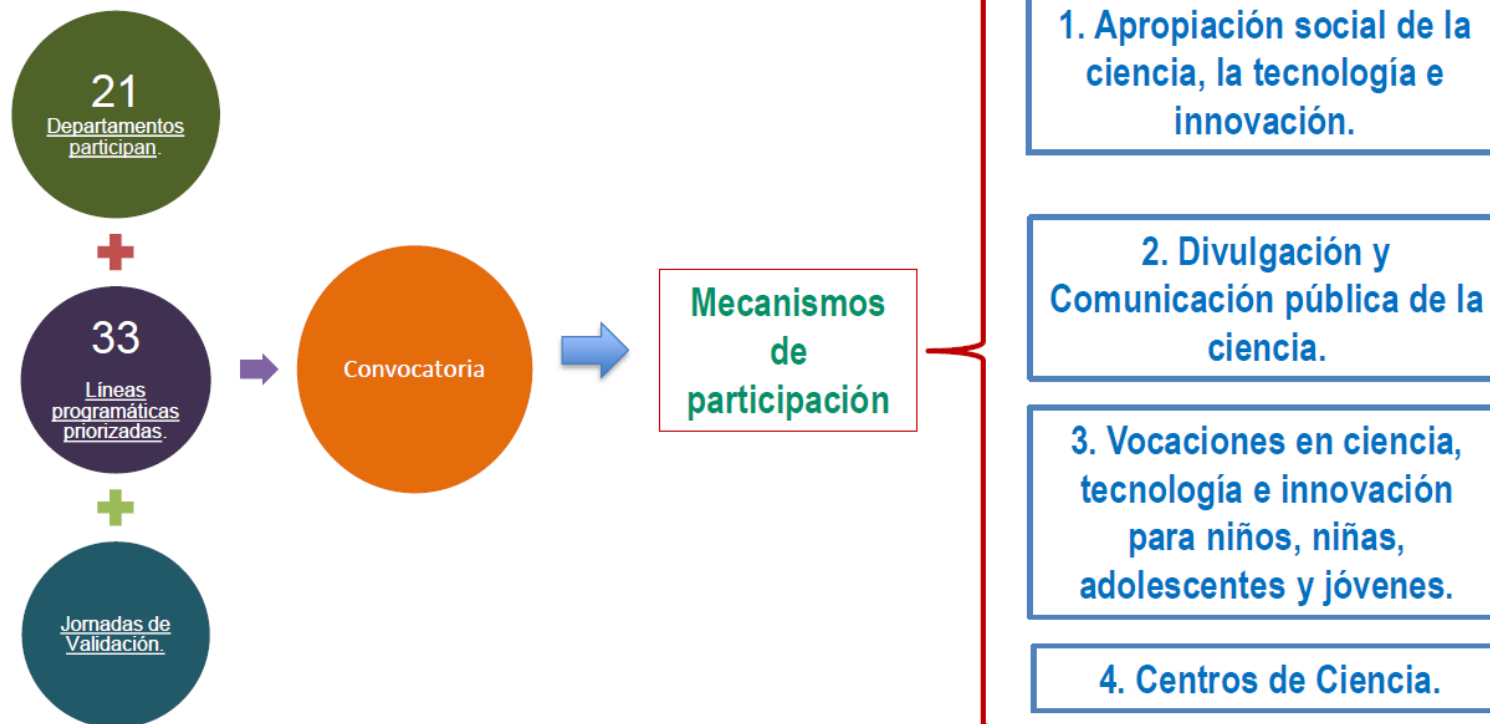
21
Departamentos participan.

33
Líneas programáticas priorizadas.

Jornadas de Validación.

Convocatoria

Mecanismos de participación

1. Apropiación social de la ciencia, la tecnología e innovación.

2. Divulgación y Comunicación pública de la ciencia.

3. Vocaciones en ciencia, tecnología e innovación para niños, niñas, adolescentes y jóvenes.

4. Centros de Ciencia.